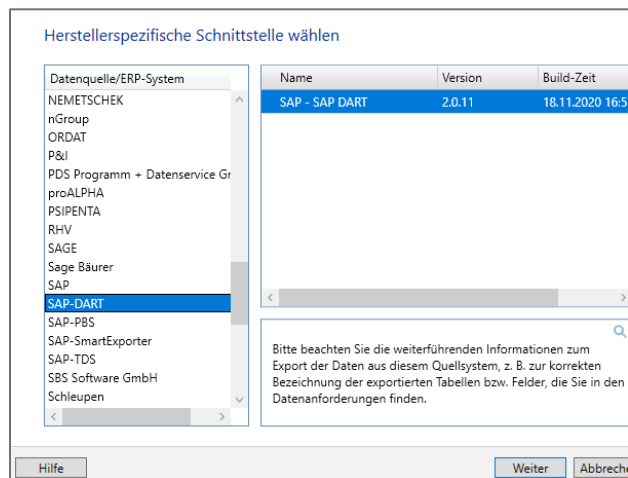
Herstellerspezifische Schnittstelle wählen

Datenquelle/ERP-System
NEMETSCHEK
nGroup
ORDAT
P&I
PDS Programm + Datenservice Gr
proALPHA
PSIPENTA
RHV
SAGE
Sage Bäurer
SAP
SAP-DART
SAP-PBS
SAP-SmartExporter
SAP-TDS
SBS Software GmbH
Schleupen

| Name | Version | Build-Zeit |
|---|---|---|
| SAP - SAP DART | 2.0.11 | 18.11.2020 16:5 |

Bitte beachten Sie die weiterführenden Informationen zum Export der Daten aus diesem Quellsystem, z. B. zur korrekten Bezeichnung der exportierten Tabellen bzw. Felder, die Sie in den Datenanforderungen finden.

Hilfe
Weiter
Abbreche